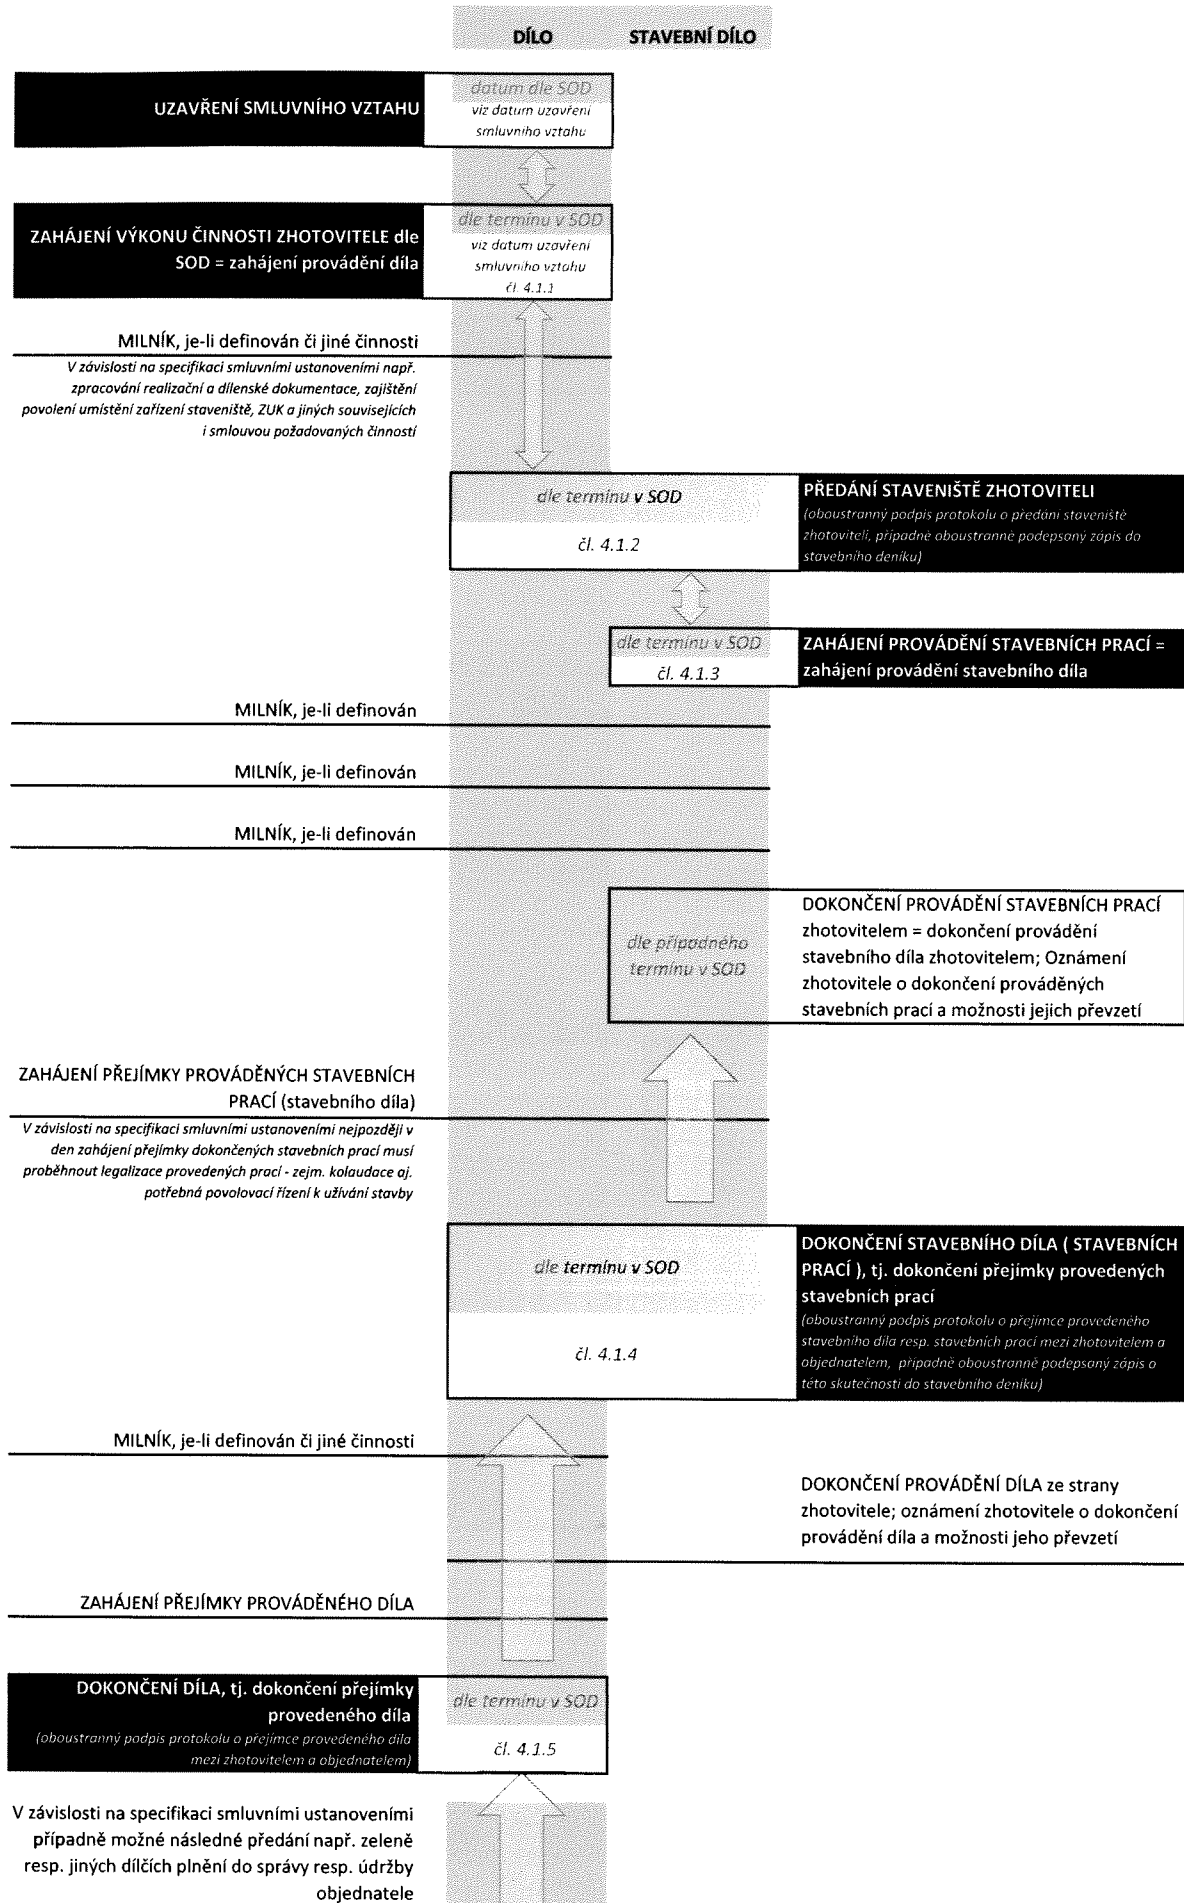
DÍLO STAVEBNÍ DÍLO

UZAVŘENÍ SMLUVNÍHO VZTAHU

datum dle SOD
viz datum uzavření smluvního vztahu

ZAHÁJENÍ VÝKONU ČINNOSTI ZHOTOVITELE dle SOD = zahájení provádění díla

dle termínu v SOD
viz datum uzavření smluvního vztahu
čl. 4.1.1

MILNÍK, je-li definován či jiné činnosti
V závislosti na specifikaci smluvními ustanoveními např. zpracování realizační a dílenské dokumentace, zajištění povolení umístění zařízení staveniště, ZUK a jiných souvisejících i smlouvou požadovaných činností

dle termínu v SOD
čl. 4.1.2

PŘEDÁNÍ STAVENIŠTĚ ZHOTOVITELI
(oboustranný podpis protokolu o předání staveniště zhotoviteli, případně oboustranně podepsaný zápis do stavebního deníku)

dle termínu v SOD
čl. 4.1.3

ZAHÁJENÍ PROVÁDĚNÍ STAVEBNÍCH PRACÍ = zahájení provádění stavebního díla

MILNÍK, je-li definován

MILNÍK, je-li definován

MILNÍK, je-li definován

dle případného termínu v SOD

DOKONČENÍ PROVÁDĚNÍ STAVEBNÍCH PRACÍ zhotovitelem = dokončení provádění stavebního díla zhotovitelem; Oznámení zhotovitele o dokončení prováděných stavebních prací a možnosti jejich převzetí

ZAHÁJENÍ PŘEJÍMKY PROVÁDĚNÝCH STAVEBNÍCH PRACÍ (stavebního díla)
V závislosti na specifikaci smluvními ustanoveními nejpozději v den zahájení přejímky dokončených stavebních prací musí proběhnout legalizace provedených prací - zejm. kolaudace aj. potřebná povolovací řízení k užívání stavby

dle termínu v SOD
čl. 4.1.4

DOKONČENÍ STAVEBNÍHO DÍLA ( STAVEBNÍCH PRACÍ ), tj. dokončení přejímky provedených stavebních prací
(oboustranný podpis protokolu o přejímce provedeného stavebního díla resp. stavebních prací mezi zhotovitelem a objednatelem, případně oboustranně podepsaný zápis o této skutečnosti do stavebního deníku)

MILNÍK, je-li definován či jiné činnosti

DOKONČENÍ PROVÁDĚNÍ DÍLA ze strany zhotovitele; oznámení zhotovitele o dokončení provádění díla a možnosti jeho převzetí

ZAHÁJENÍ PŘEJÍMKY PROVÁDĚNÉHO DÍLA

DOKONČENÍ DÍLA, tj. dokončení přejímky provedeného díla
(oboustranný podpis protokolu o přejímce provedeného díla mezi zhotovitelem a objednatelem)

dle termínu v SOD
čl. 4.1.5

V závislosti na specifikaci smluvními ustanoveními případně možné následné předání např. zeleně resp. jiných dílčích plnění do správy resp. údržby objednatele